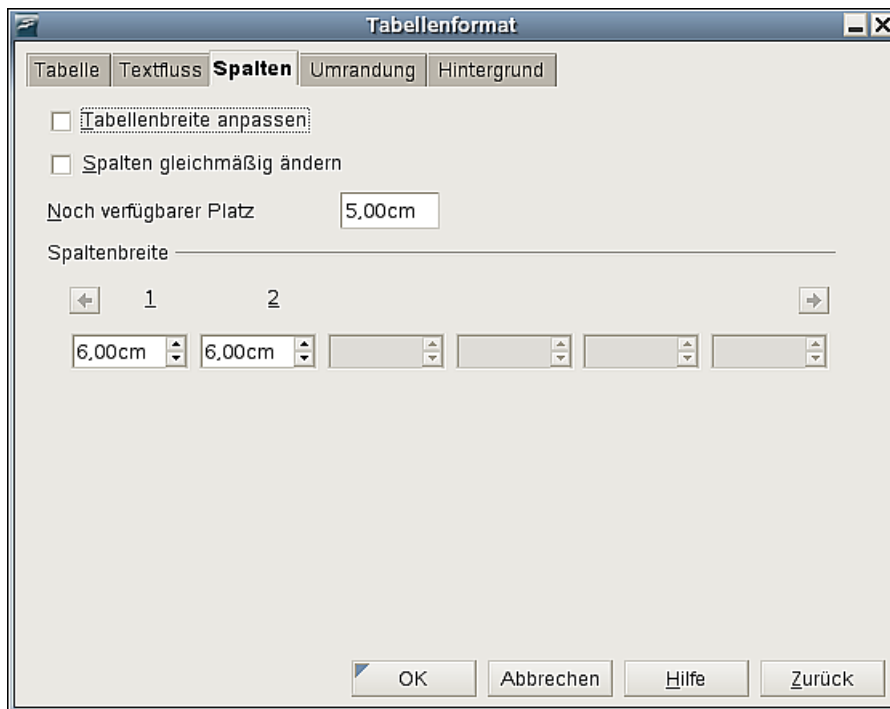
Tabellenformat

Tabelle | Textfluss | Spalten | Umrandung | Hintergrund

Tabellenbreite anpassen

Spalten gleichmäßig ändern

Noch verfügbarer Platz 5,00cm

Spaltenbreite

1 2

6,00cm 6,00cm

OK Abbrechen Hilfe Zurück